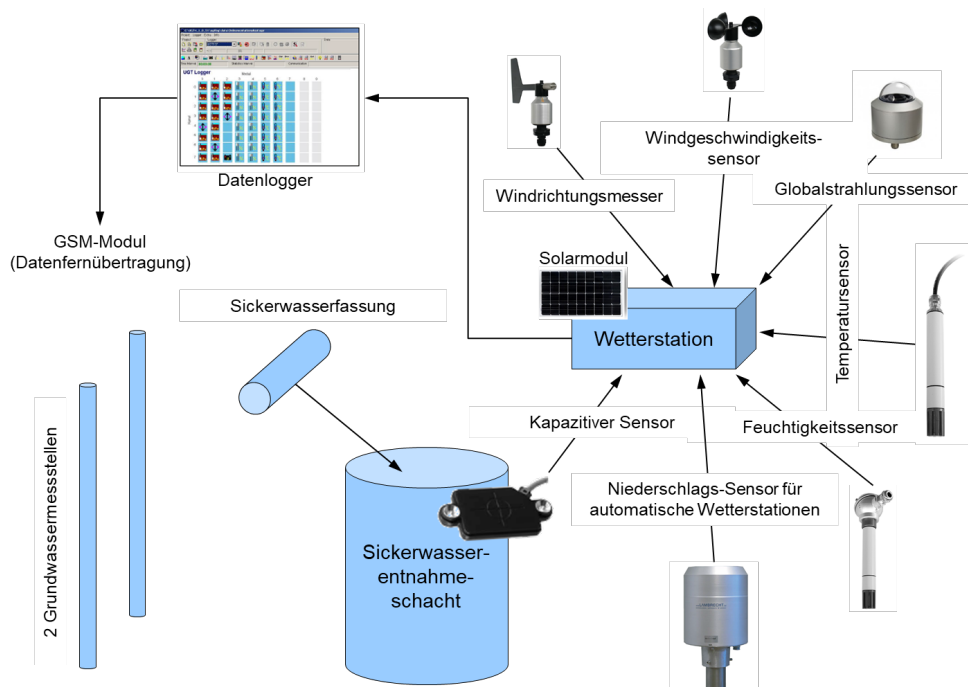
UGT Logger

Datenlogger

GSM-Modul
(Datenfernübertragung)

Windgeschwindigkeits-
sensor

Windrichtungsmesser

Globalstrahlungssensor

Solarmodul

Temperatursensor

Sickerwasserfassung

Wetterstation

Kapazitiver Sensor

Feuchtigkeitssensor

Niederschlags-Sensor für
automatische Wetterstationen

2 Grundwassermessstellen

Sickerwasser-
entnahme-
schacht